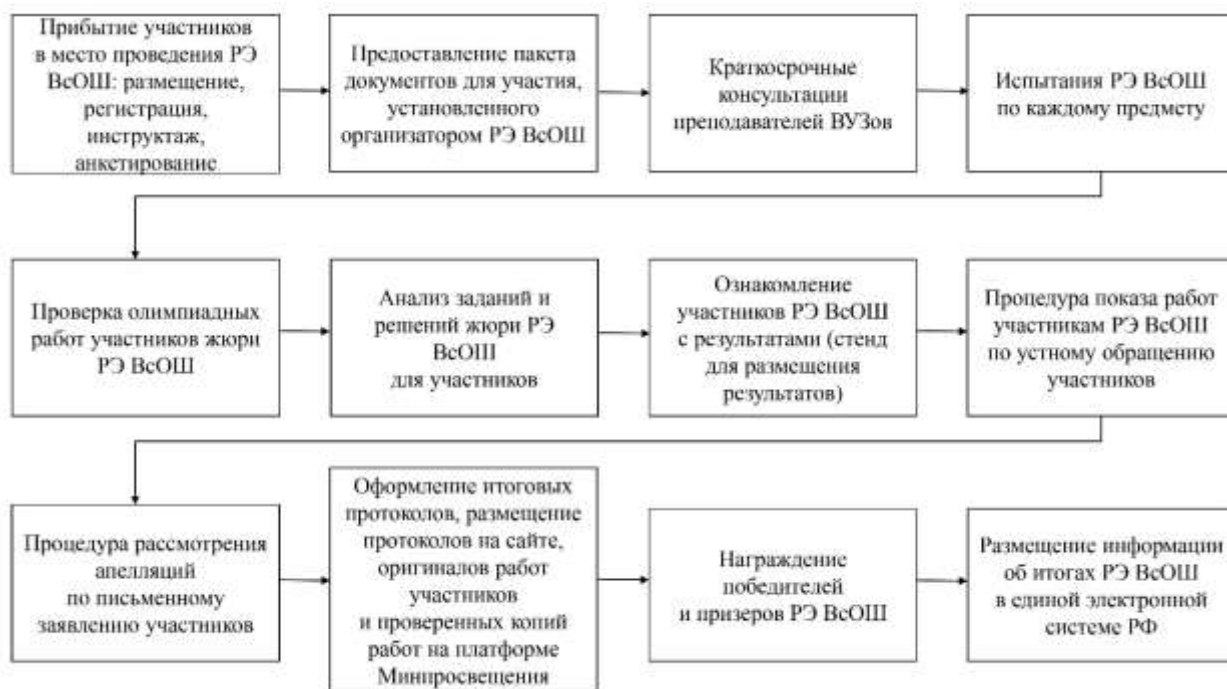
Прибытие участников в место проведения РЭ ВсОШ: размещение, регистрация, инструктаж, анкетирование

Предоставление пакета документов для участия, установленного организатором РЭ ВсОШ

Краткосрочные консультации преподавателей ВУЗов

Испытания РЭ ВсОШ по каждому предмету

Проверка олимпиадных работ участников жюри РЭ ВсОШ

Анализ заданий и решений жюри РЭ ВсОШ для участников

Ознакомление участников РЭ ВсОШ с результатами (стенд для размещения результатов)

Процедура показа работ участникам РЭ ВсОШ по устному обращению участников

Процедура рассмотрения апелляций по письменному заявлению участников

Оформление итоговых протоколов, размещение протоколов на сайте, оригиналов работ участников и проверенных копий работ на платформе Минпросвещения

Награждение победителей и призеров РЭ ВсОШ

Размещение информации об итогах РЭ ВсОШ в единой электронной системе РФ